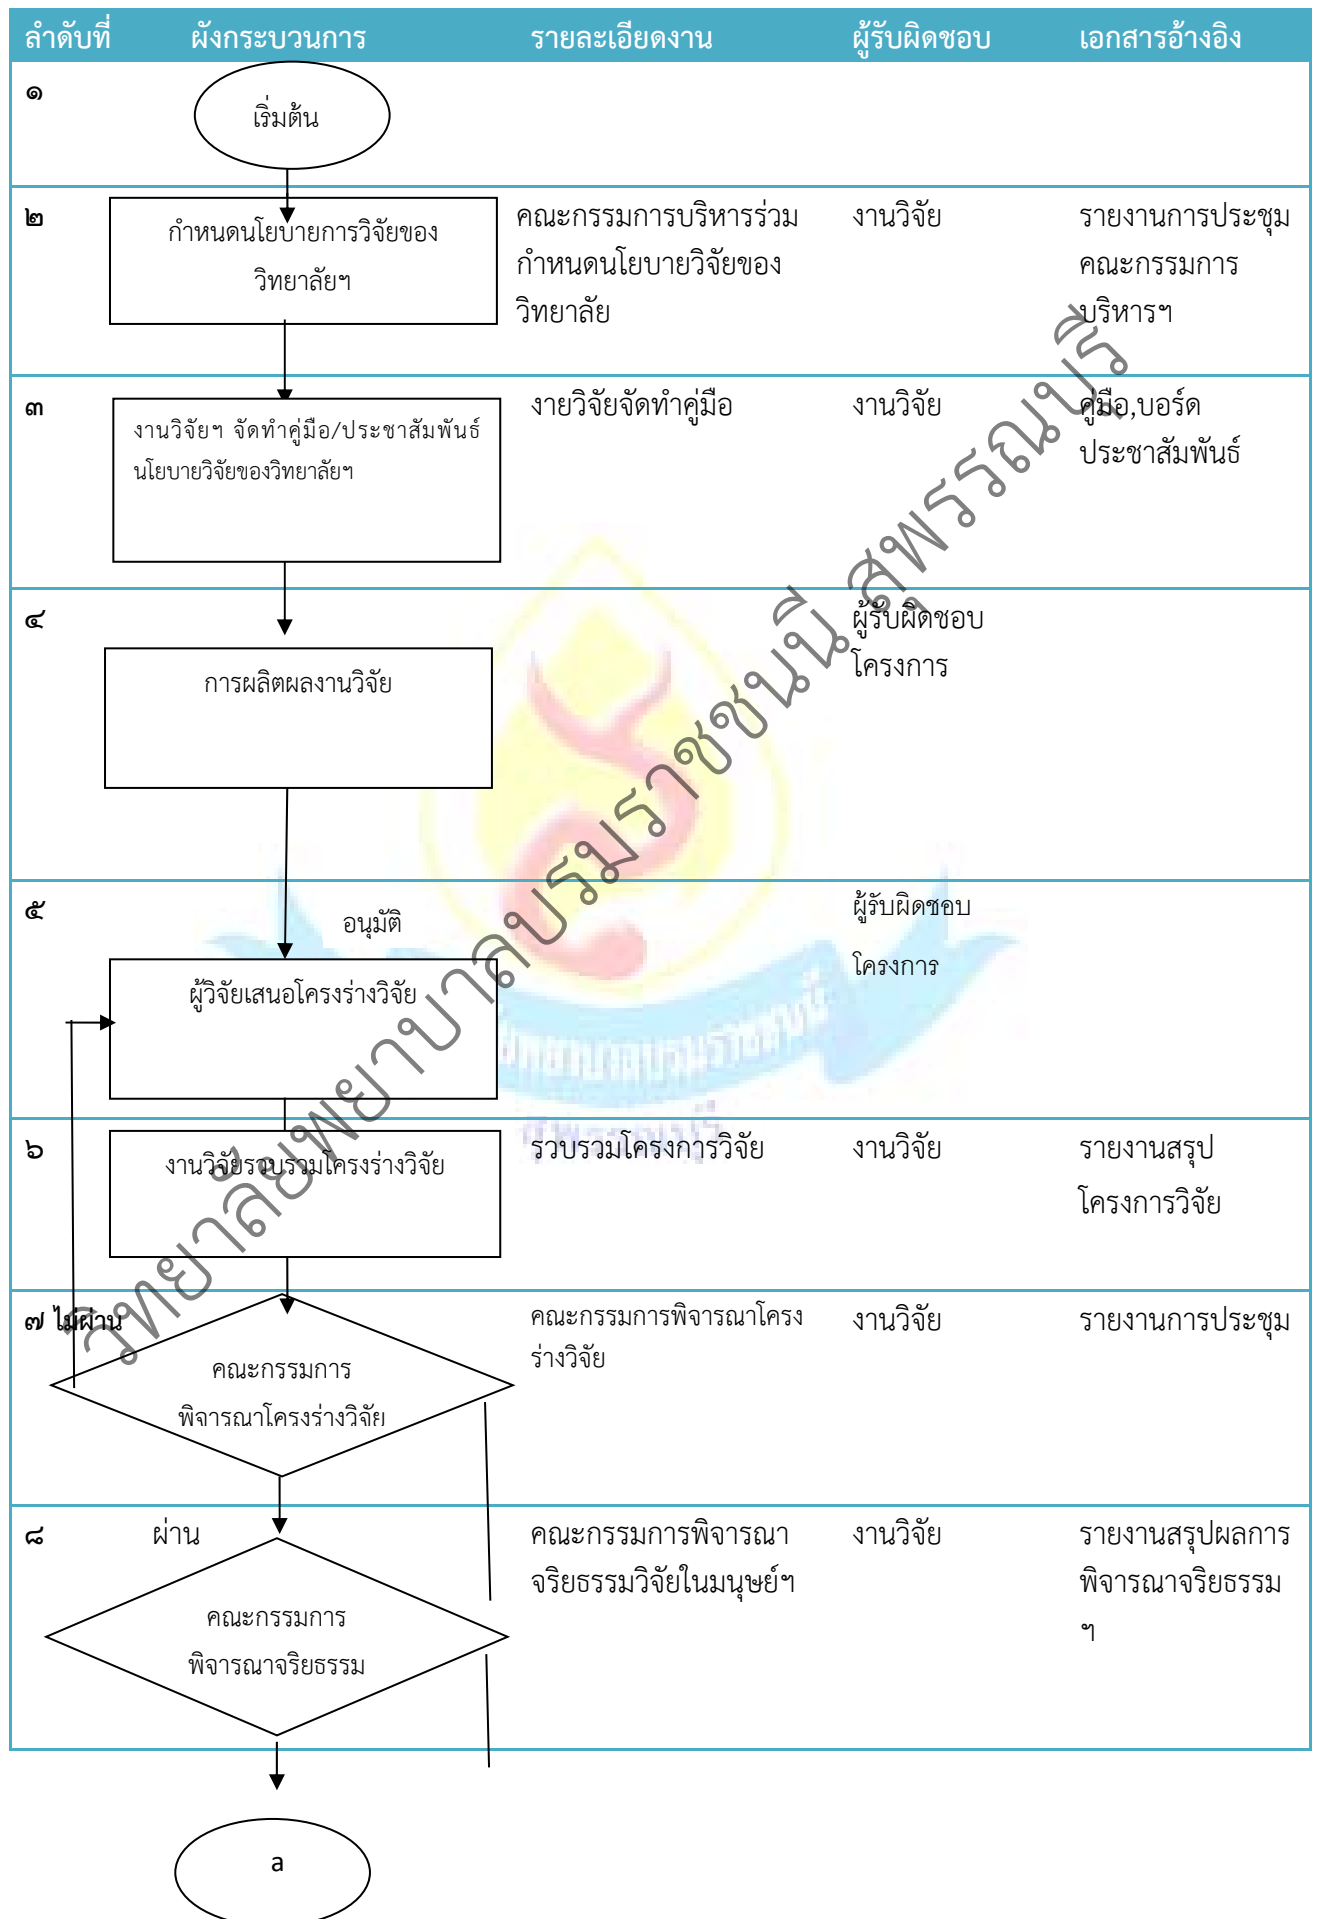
| ลำดับที่ | ผังกระบวนการ | รายละเอียดงาน | ผู้รับผิดชอบ | เอกสารอ้างอิง |
|---|---|---|---|---|
| ๑ | เริ่มต้น | | | |
| ๒ | กำหนดนโยบายการวิจัยของวิทยาลัยฯ | คณะกรรมการบริหารร่วมกำหนดนโยบายวิจัยของวิทยาลัย | งานวิจัย | รายงานการประชุมคณะกรรมการบริหารฯ |
| ๓ | งานวิจัยฯ จัดทำคู่มือ/ประชาสัมพันธ์นโยบายวิจัยของวิทยาลัยฯ | งายวิจัยจัดทำคู่มือ | งานวิจัย | คู่มือ,บอร์ดประชาสัมพันธ์ |
| ๔ | การผลิตผลงานวิจัย | | ผู้รับผิดชอบโครงการ | |
| ๕ | อนุมัติ ผู้วิจัยเสนอโครงร่างวิจัย | | ผู้รับผิดชอบ โครงการ | |
| ๖ | งานวิจัยรวบรวมโครงร่างวิจัย | รวบรวมโครงการวิจัย | งานวิจัย | รายงานสรุปโครงการวิจัย |
| ๗ ไม่ผ่าน | คณะกรรมการพิจารณาโครงร่างวิจัย | คณะกรรมการพิจารณาโครงร่างวิจัย | งานวิจัย | รายงานการประชุม |
| ๘ | ผ่าน คณะกรรมการพิจารณาจริยธรรม | คณะกรรมการพิจารณาจริยธรรมวิจัยในมนุษย์ฯ | งานวิจัย | รายงานสรุปผลการพิจารณาจริยธรรมฯ |

a

วิทยาลัยพยาบาลบรมราชชนนี สุพรรณบุรี